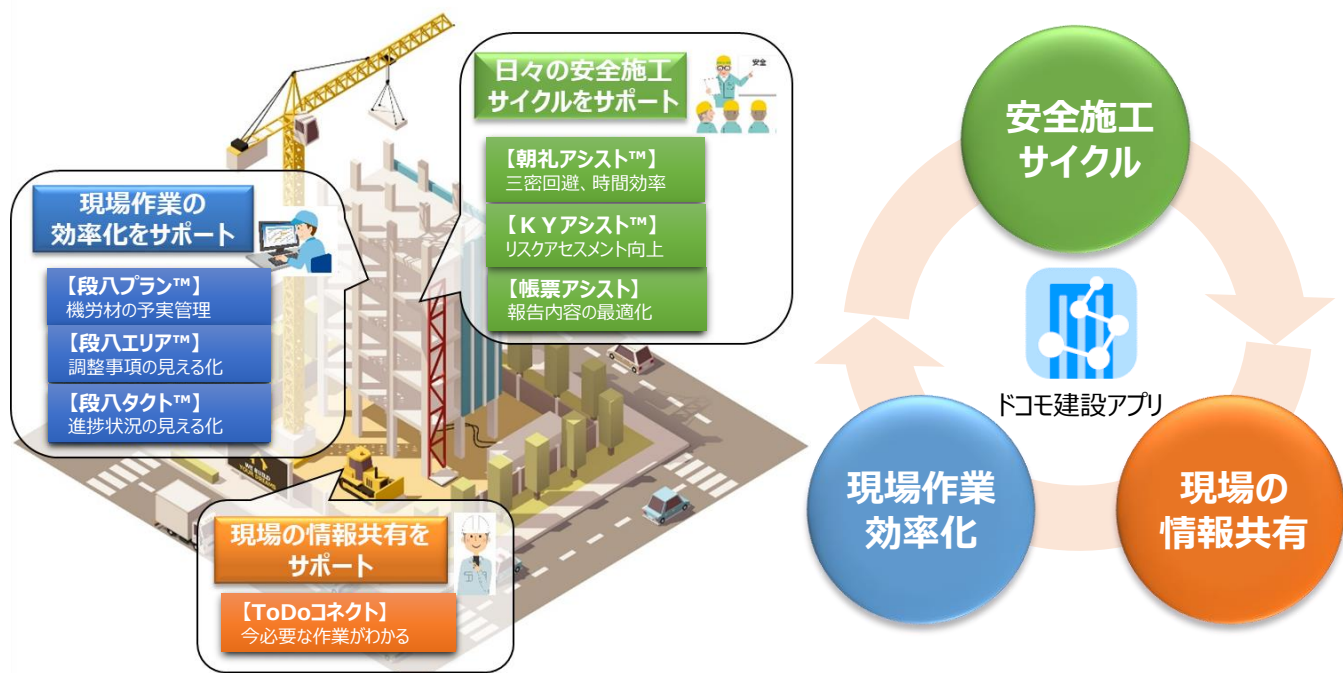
日々の安全施工サイクルをサポート

安全

【朝礼アシスト™】
三密回避、時間効率

【ＫＹアシスト™】
リスクアセスメント向上

【帳票アシスト】
報告内容の最適化

現場作業の効率化をサポート

【段八プラン™】
機労材の予実管理

【段八エリア™】
調整事項の見える化

【段八タクト™】
進捗状況の見える化

現場の情報共有をサポート

【ToDoコネクト】
今必要な作業がわかる

安全施工サイクル

ドコモ建設アプリ

現場作業効率化

現場の情報共有